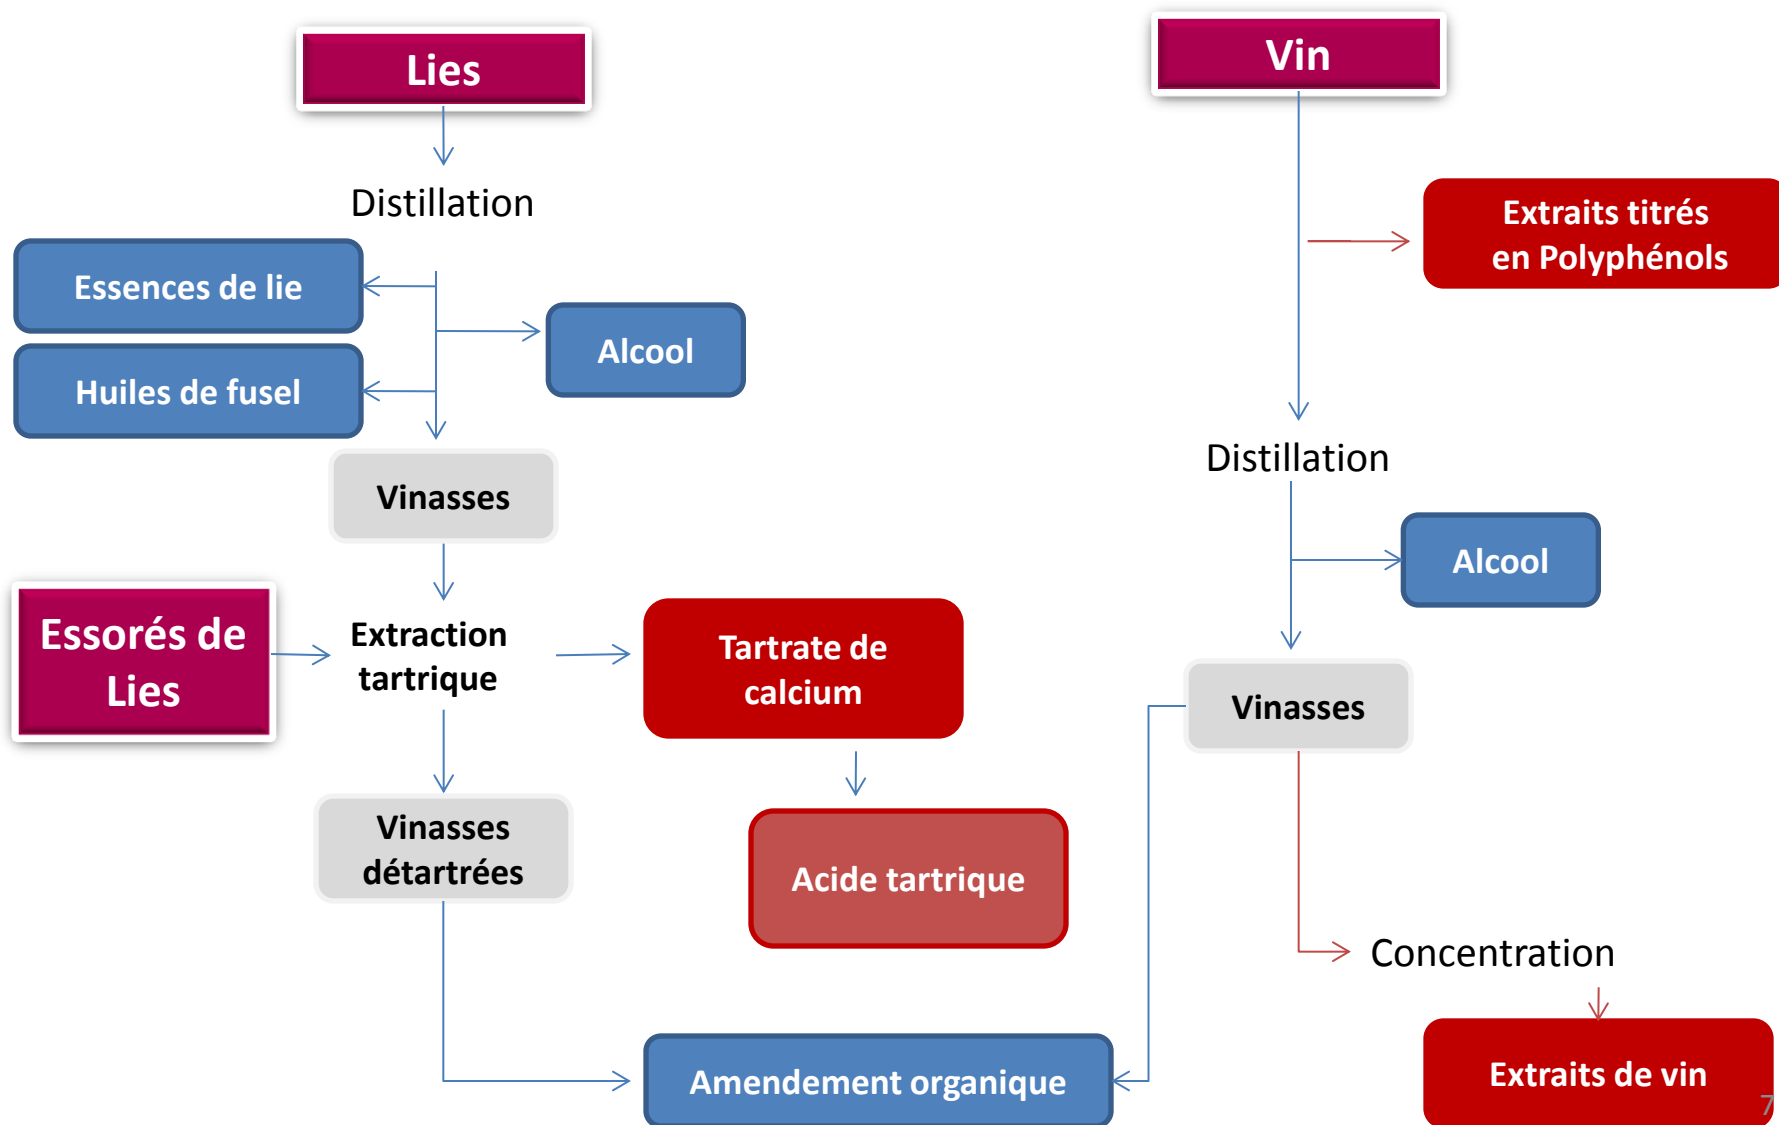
Lies

Distillation

Essences de lie

Alcool

Huiles de fusel

Vinasses

Essorés de Lies

Extraction tartrique

Tartrate de calcium

Vinasses détartrées

Acide tartrique

Amendement organique

Vin

Extraits titrés en Polyphénols

Distillation

Alcool

Vinasses

Concentration

Extraits de vin

7